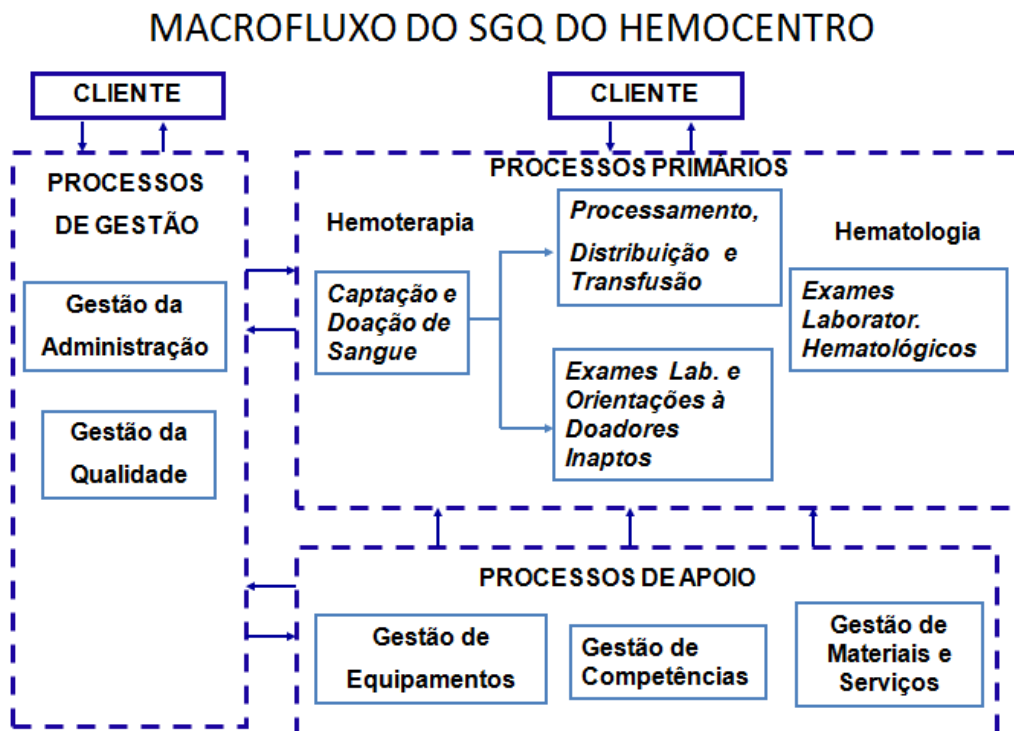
MACROFLUXO DO SGQ DO HEMOCENTRO

CLIENTE

CLIENTE

PROCESSOS DE GESTÃO

Gestão da Administração

Gestão da Qualidade

PROCESSOS PRIMARIOS

Hemoterapia

Captação e Doação de Sangue

Processamento, Distribuição e Transfusão

Exames Lab. e Orientações à Doadores Inaptos

Hematologia

Exames Laborator. Hematológicos

PROCESSOS DE APOIO

Gestão de Equipamentos

Gestão de Competências

Gestão de Materiais e Serviços